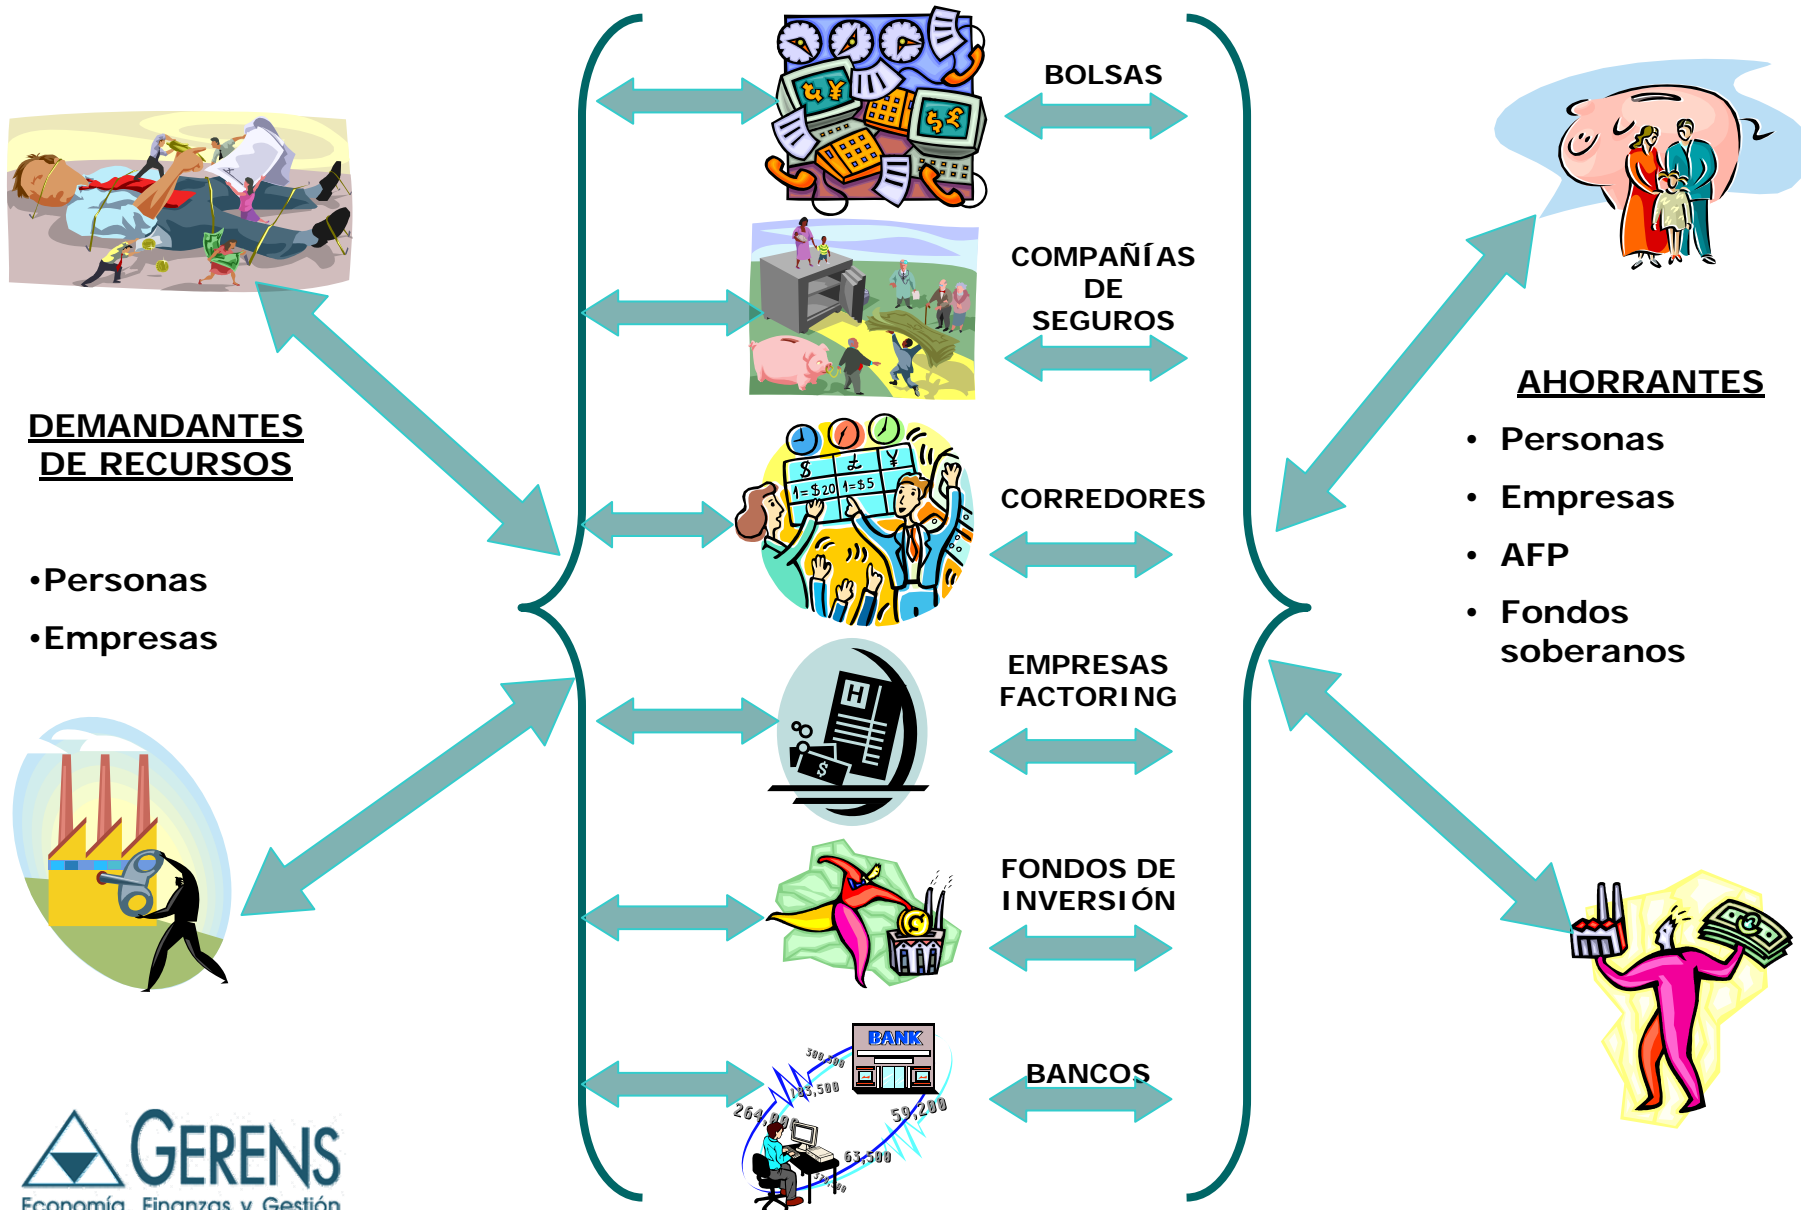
DEMANDANTES DE RECURSOS

•Personas

•Empresas

BOLSAS

COMPAÑÍAS DE SEGUROS

CORREDORES

EMPRESAS FACTORING

FONDOS DE INVERSIÓN

BANCOS

AHORRANTES

• Personas
• Empresas
• AFP
• Fondos soberanos

$ £ ¥
1=$20 1=$5

H
$

BANK
300,500
83,500
264,00
59,200
63,500

GERENS
Economía, Finanzas y Gestión